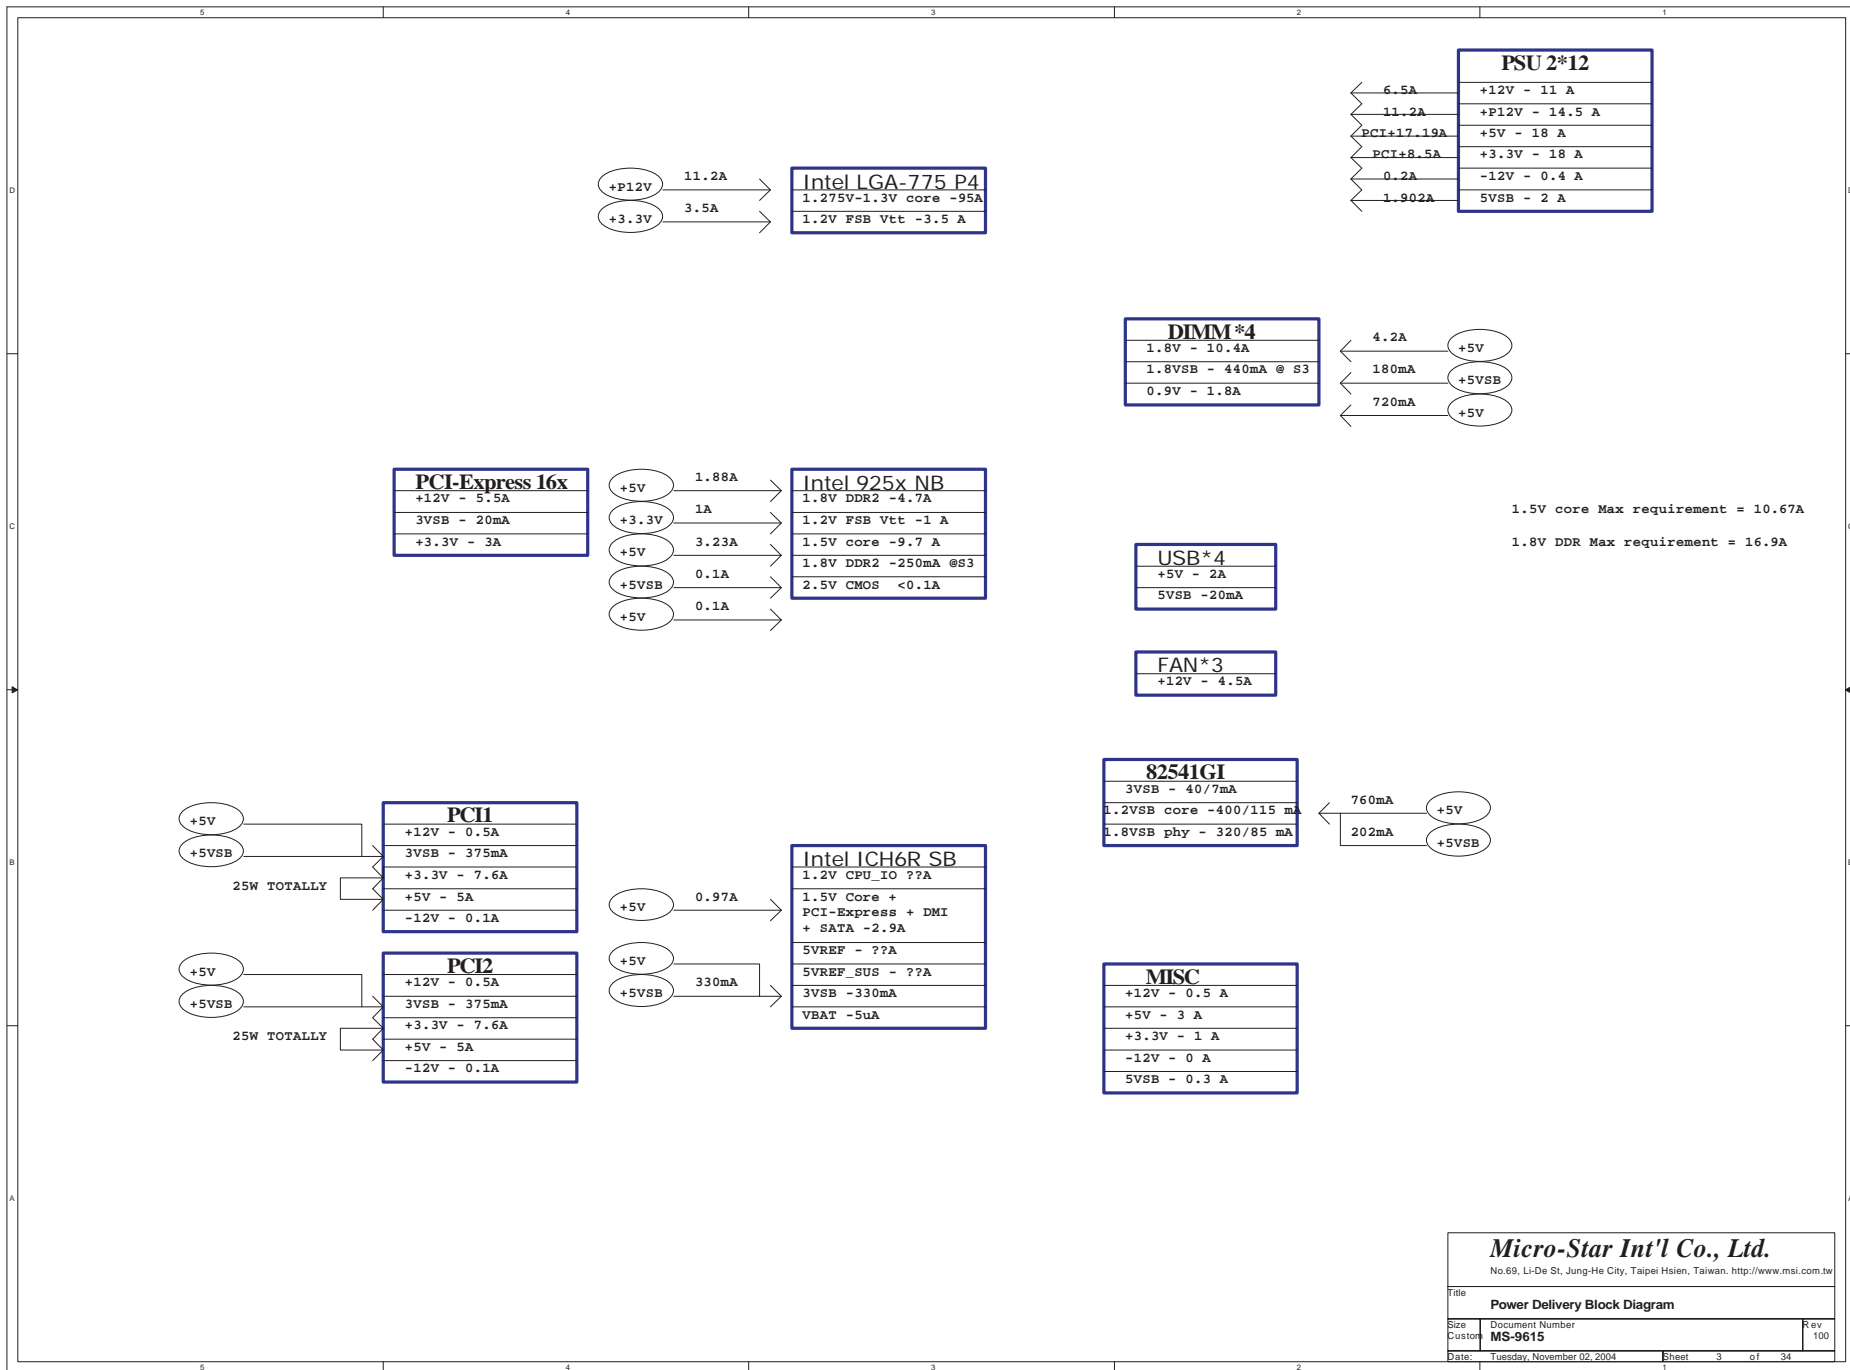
5
4
3
2
1

PSU 2*12
+12V - 11 A
+P12V - 14.5 A
+5V - 18 A
+3.3V - 18 A
-12V - 0.4 A
5VSB - 2 A

6.5A
11.2A
PCI+17.19A
PCI+8.5A
0.2A
1.902A

+P12V
11.2A
+3.3V
3.5A

Intel LGA-775 P4
1.275V-1.3V core -95A
1.2V FSB Vtt -3.5 A

DIMM *4
1.8V - 10.4A
1.8VSB - 440mA @ S3
0.9V - 1.8A

4.2A
+5V
180mA
+5VSB
720mA
+5V

PCI-Express 16x
+12V - 5.5A
3VSB - 20mA
+3.3V - 3A

+5V
1.88A
+3.3V
1A
+5V
3.23A
+5VSB
0.1A
+5V
0.1A

Intel 925x NB
1.8V DDR2 -4.7A
1.2V FSB Vtt -1 A
1.5V core -9.7 A
1.8V DDR2 -250mA @S3
2.5V CMOS <0.1A

1.5V core Max requirement = 10.67A

1.8V DDR Max requirement = 16.9A

USB*4
+5V - 2A
5VSB -20mA

FAN*3
+12V - 4.5A

82541GI
3VSB - 40/7mA
1.2VSB core -400/115 mA
1.8VSB phy - 320/85 mA

760mA
+5V
202mA
+5VSB

+5V
+5VSB
25W TOTALLY

PCI1
+12V - 0.5A
3VSB - 375mA
+3.3V - 7.6A
+5V - 5A
-12V - 0.1A

Intel ICH6R SB
1.2V CPU_IO ??A
1.5V Core + PCI-Express + DMI + SATA -2.9A
5VREF - ??A
5VREF_SUS - ??A
3VSB -330mA
VBAT -5uA

+5V
0.97A
+5V
+5VSB
330mA

+5V
+5VSB
25W TOTALLY

PCI2
+12V - 0.5A
3VSB - 375mA
+3.3V - 7.6A
+5V - 5A
-12V - 0.1A

MISC
+12V - 0.5 A
+5V - 3 A
+3.3V - 1 A
-12V - 0 A
5VSB - 0.3 A

D
C
B
A

Micro-Star Int'l Co., Ltd.
No.69, Li-De St, Jung-He City, Taipei Hsien, Taiwan. http://www.msi.com.tw
Title
Power Delivery Block Diagram
Size Custom
Document Number
MS-9615
Rev 100
Date: Tuesday, November 02, 2004
Sheet 3 of 34

5
4
3
2
1